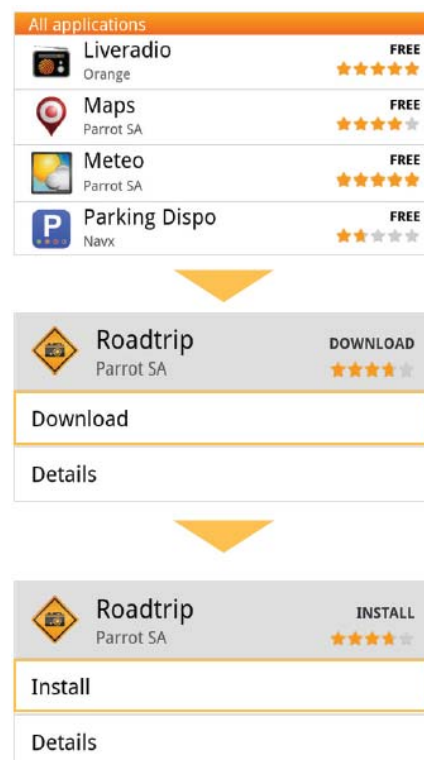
All applications

Liveradio
Orange
FREE

Maps
Parrot SA
FREE

Meteo
Parrot SA
FREE

Parking Dispo
Navx
FREE

Roadtrip
Parrot SA
DOWNLOAD

Download

Details

Roadtrip
Parrot SA
INSTALL

Install

Details